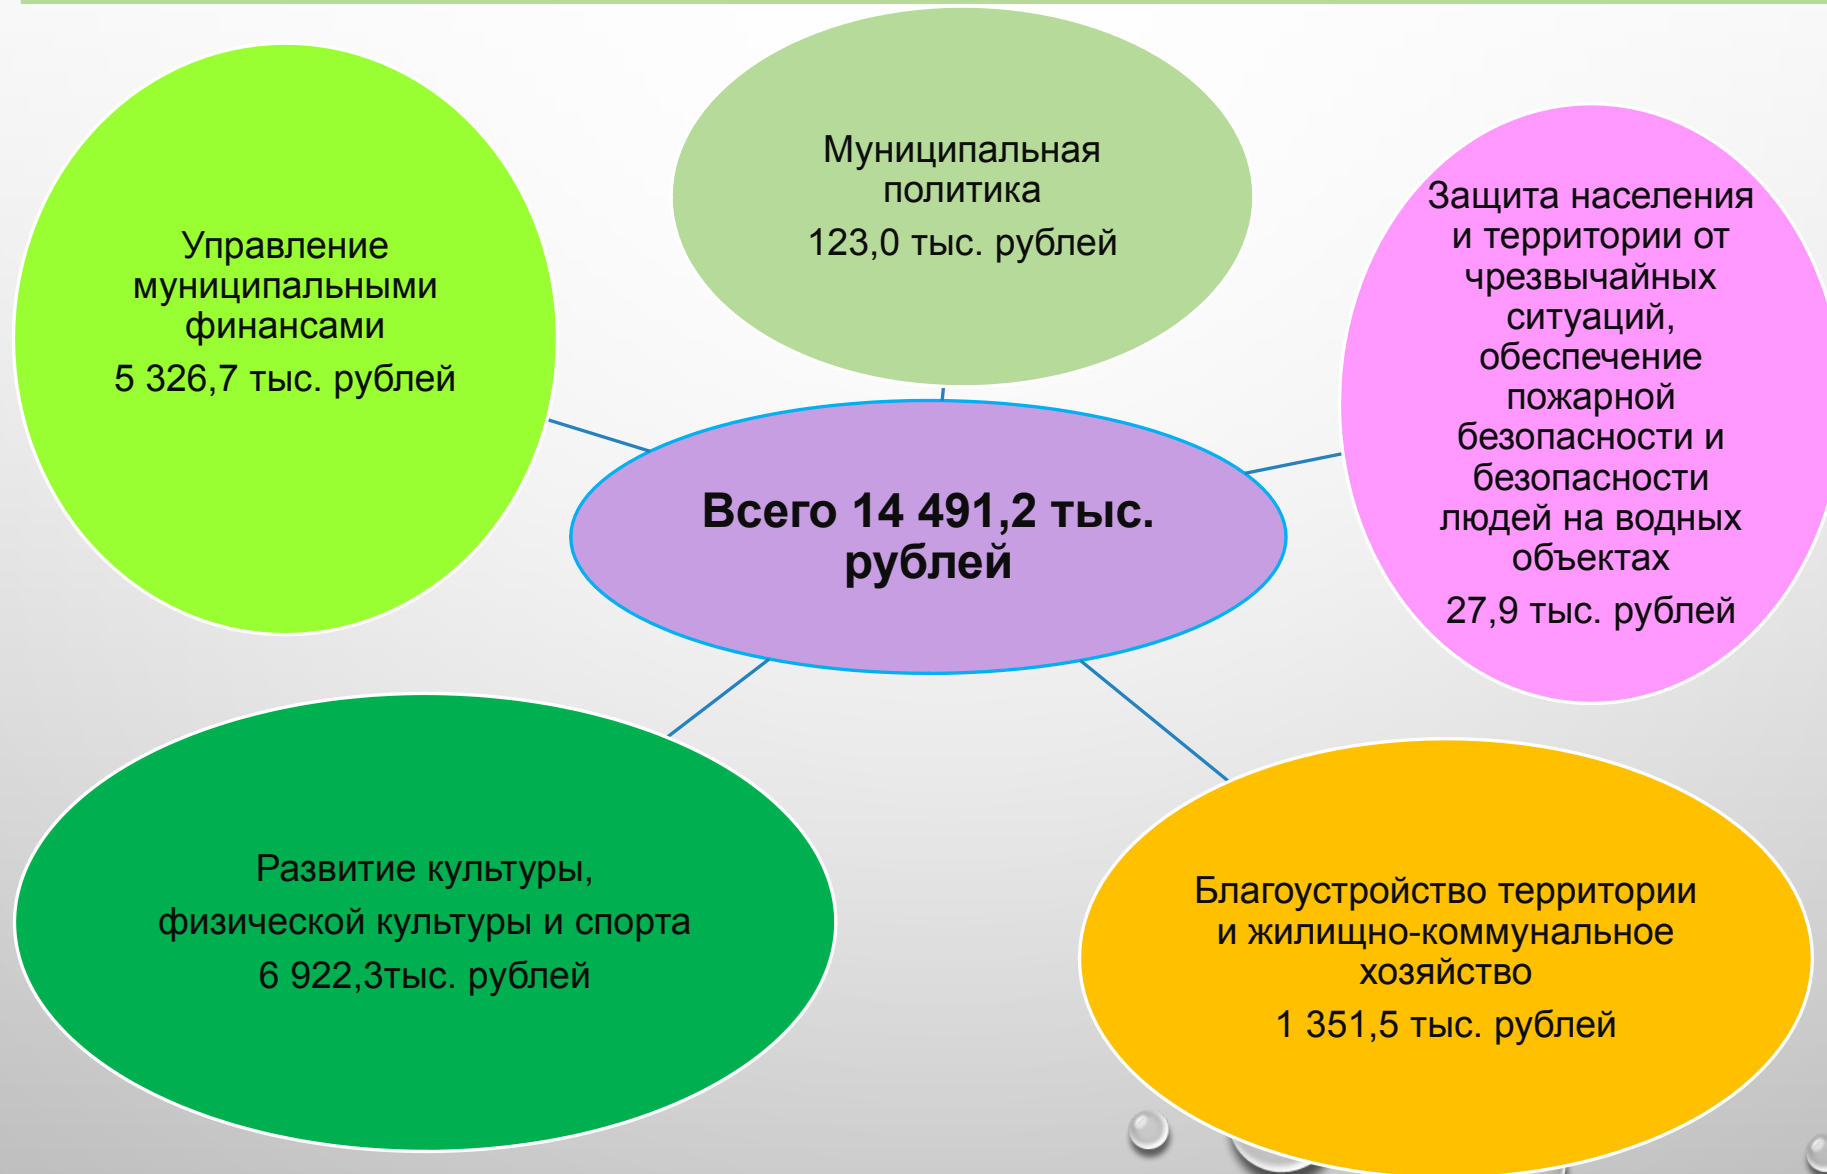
Управление муниципальными финансами
5 326,7 тыс. рублей

Муниципальная политика
123,0 тыс. рублей

Защита населения и территории от чрезвычайных ситуаций, обеспечение пожарной безопасности и безопасности людей на водных объектах
27,9 тыс. рублей

Всего 14 491,2 тыс. рублей

Развитие культуры, физической культуры и спорта
6 922,3тыс. рублей

Благоустройство территории и жилищно-коммунальное хозяйство
1 351,5 тыс. рублей